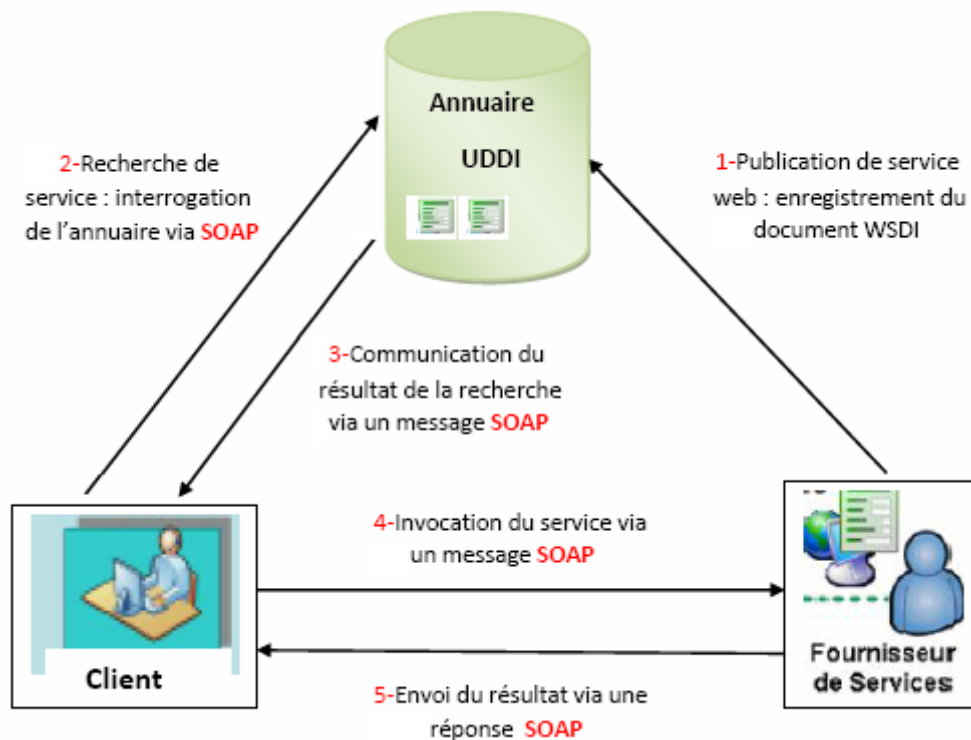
Annuaire

UDDI

2-Recherche de service : interrogation de l'annuaire via SOAP

1-Publication de service web : enregistrement du document WSDI

3-Communication du résultat de la recherche via un message SOAP

4-Invocation du service via un message SOAP

Client

Fournisseur de Services

5-Envoi du résultat via une réponse SOAP